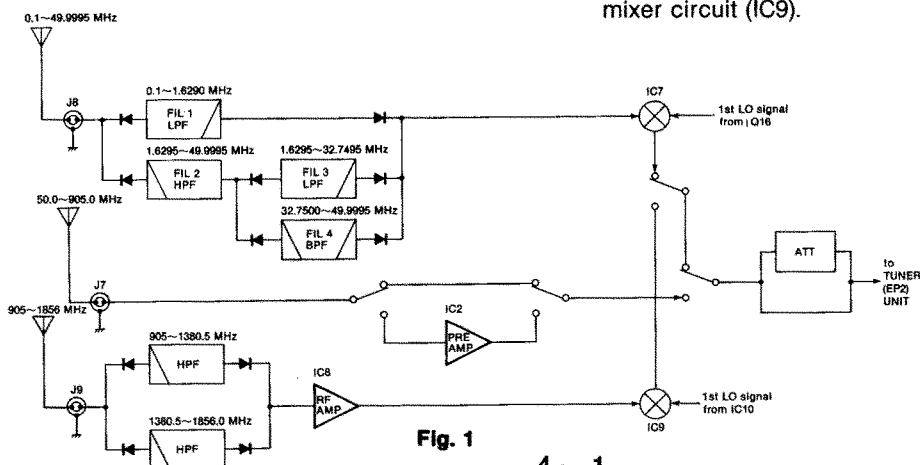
mixer circuit (IC9).

0.1~49.9995 MHz

J8

0.1~1.6290 MHz
FIL 1
LPF

FIL 2
HPF
1.6295~49.9995 MHz

1.6295~32.7495 MHz
FIL 3
LPF

32.7500~49.9995 MHz
FIL 4
BPF

50.0~905.0 MHz

J7

905~1856 MHz

J9

905~1380.5 MHz
HPF

1380.5~1856.0 MHz
HPF

IC2
PRE
AMP

IC8
RF
AMP

IC7
1st LO signal
from Q16

ATT

to
TUNER
(EP2)
UNIT

IC9
1st LO signal
from IC10

Fig. 1

4 - 1